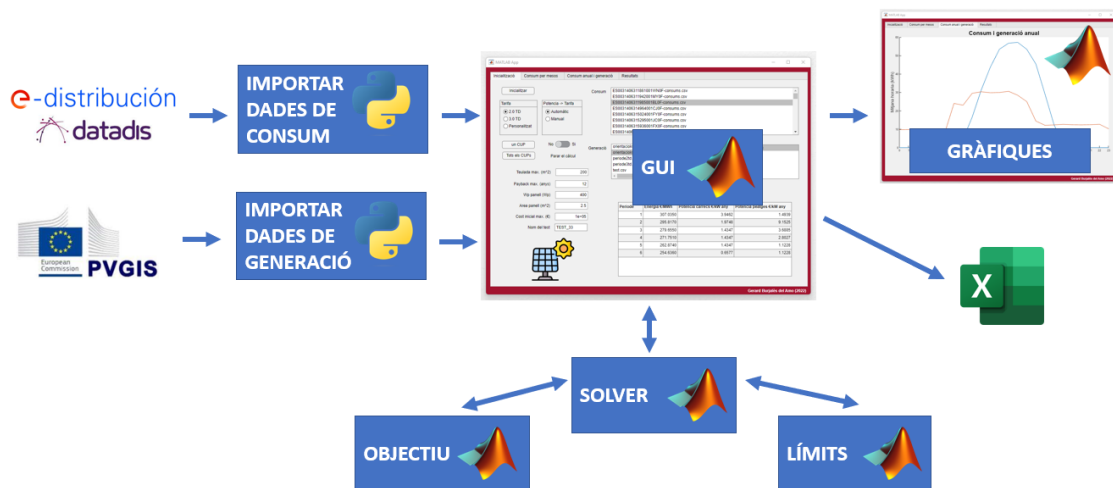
e-distribución
datadis

IMPORTAR DADES DE CONSUM

European Commission PVGIS

IMPORTAR DADES DE GENERACIÓ

MATLAB App

Inicialització | Consum per mesos | Consum anual i generació | Resultats

Inicialitzar

Tarifa
2.0 TD
3.0 TD
Personalitzat

Potencia = Tarifa
Automàtic
Manual

Consum

ES0031405311651001X0F-consumo.csv
ES0031405311942001X0F-consumo.csv
ES0031405311950001KL0F-consumo.csv
ES0031405314964001LJ0F-consumo.csv
ES0031405315024001Y0F-consumo.csv
ES0031405315299001LC0F-consumo.csv
ES0031405315304001Y0F-consumo.csv

Generació

un CUP
Tots els CUPs

No Sí
Fixar el càlcul

Teulada max. (m^2)
Pagament max. (anys)
Vp panell (Wp)
Àrea panell (m^2)
Cost inicial max. (€)
Nom del test

200
12
400
2.0
1e+06
TEST_01

GUI

| Persona | Energia (kWh) | Potència (kWh) any | Potència (kWh) any |
|---|---|---|---|
| 1 | 307.0350 | 0.9462 | 1.4978 |
| 2 | 289.0170 | 1.0748 | 0.1528 |
| 3 | 279.0550 | 1.4347 | 0.6695 |
| 4 | 271.7510 | 1.4347 | 2.8927 |
| 5 | 262.9740 | 1.4347 | 1.1228 |
| 6 | 254.0350 | 0.9577 | 1.1228 |

Gerard Bozpillo del Amo (2022)

Consum i generació anual

GRÀFIQUES

SOLVER

OBJECTIU

LÍMITS